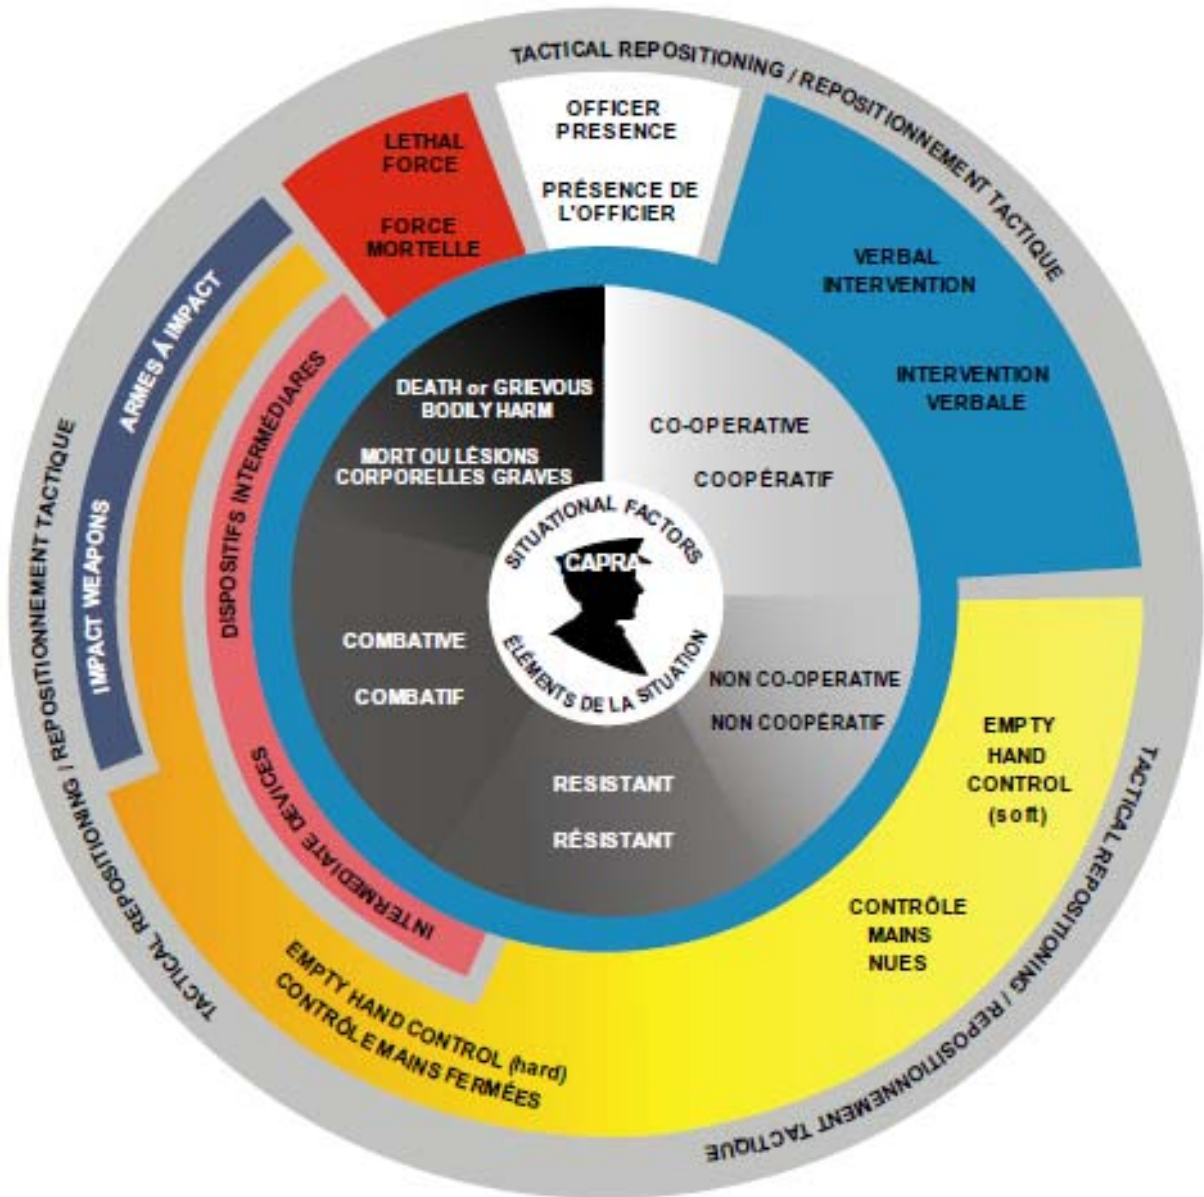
TACTICAL REPOSITIONING / REPOSITIONNEMENT TACTIQUE

OFFICER PRESENCE

PRÉSENCE DE L'OFFICIER

VERBAL INTERVENTION

INTERVENTION VERBALE

EMPTY HAND CONTROL (soft)

CONTRÔLE MAINS NUES

TACTICAL REPOSITIONING / REPOSITIONNEMENT TACTIQUE

EMPTY HAND CONTROL (hard)
CONTRÔLE MAINS FERMÉES

TACTICAL REPOSITIONING / REPOSITIONNEMENT TACTIQUE

IMPACT WEAPONS

ARMES À IMPACT

INTERMEDIATE DEVICES

DISPOSITIFS INTERMÉDIARES

LETHAL FORCE

FORCE MORTELLE

DEATH or GRIEVOUS BODILY HARM

MORT OU LÉSIONS CORPORELLES GRAVES

CO-OPERATIVE

COOPÉRATIF

NON CO-OPERATIVE

NON COOPÉRATIF

RESISTANT

RÉSISTANT

COMBATIVE

COMBATIF

SITUATIONAL FACTORS

CAPRA

ÉLÉMENTS DE LA SITUATION